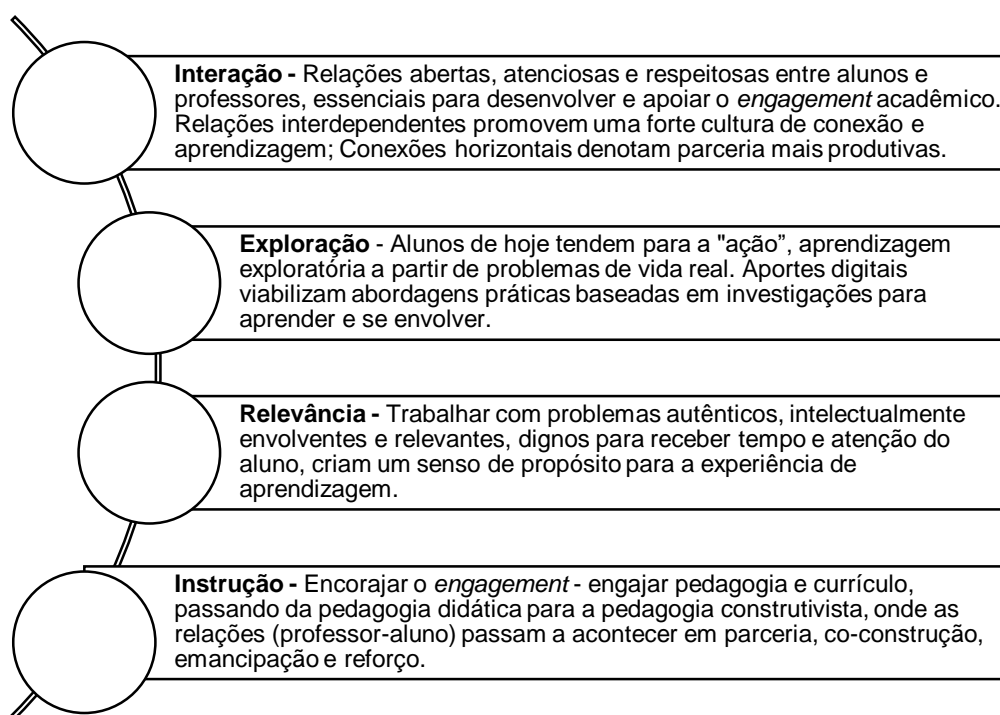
**Interação -** Relações abertas, atenciosas e respeitosas entre alunos e professores, essenciais para desenvolver e apoiar o *engagement* acadêmico. Relações interdependentes promovem uma forte cultura de conexão e aprendizagem; Conexões horizontais denotam parceria mais produtivas.

**Exploração** - Alunos de hoje tendem para a "ação", aprendizagem exploratória a partir de problemas de vida real. Aportes digitais viabilizam abordagens práticas baseadas em investigações para aprender e se envolver.

**Relevância -** Trabalhar com problemas autênticos, intelectualmente envolventes e relevantes, dignos para receber tempo e atenção do aluno, criam um senso de propósito para a experiência de aprendizagem.

**Instrução -** Encorajar o *engagement* - engajar pedagogia e currículo, passando da pedagogia didática para a pedagogia construtivista, onde as relações (professor-aluno) passam a acontecer em parceria, co-construção, emancipação e reforço.